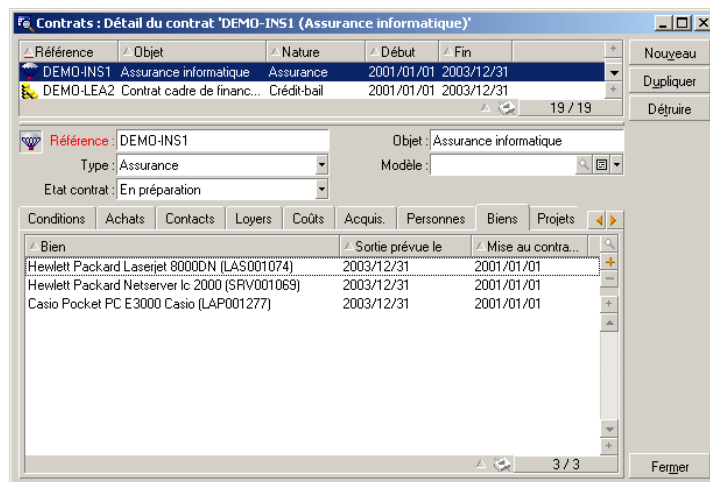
Contrats : Détail du contrat 'DEMO-INS1 (Assurance informatique)'

| Référence | Objet | Nature | Début | Fin |
|---|---|---|---|---|
| DEMO-INS1 | Assurance informatique | Assurance | 2001/01/01 | 2003/12/31 |
| DEMO-LEA2 | Contrat cadre de financ... | Crédit-bail | 2001/01/01 | 2003/12/31 |

19 / 19

Nouveau
Dupliquer
Détruire

Référence : DEMO-INS1
Objet : Assurance informatique
Type : Assurance
Modèle :
Etat contrat : En préparation

Conditions | Achats | Contacts | Loyers | Coûts | Acquis. | Personnes | Biens | Projets

| Bien | Sortie prévue le | Mise au contra... |
|---|---|---|
| Hewlett Packard Laserjet 8000DN (LAS001074) | 2003/12/31 | 2001/01/01 |
| Hewlett Packard Netserver lc 2000 (SRV001069) | 2003/12/31 | 2001/01/01 |
| Casio Pocket PC E3000 Casio (LAP001277) | 2003/12/31 | 2001/01/01 |

3 / 3

Fermer